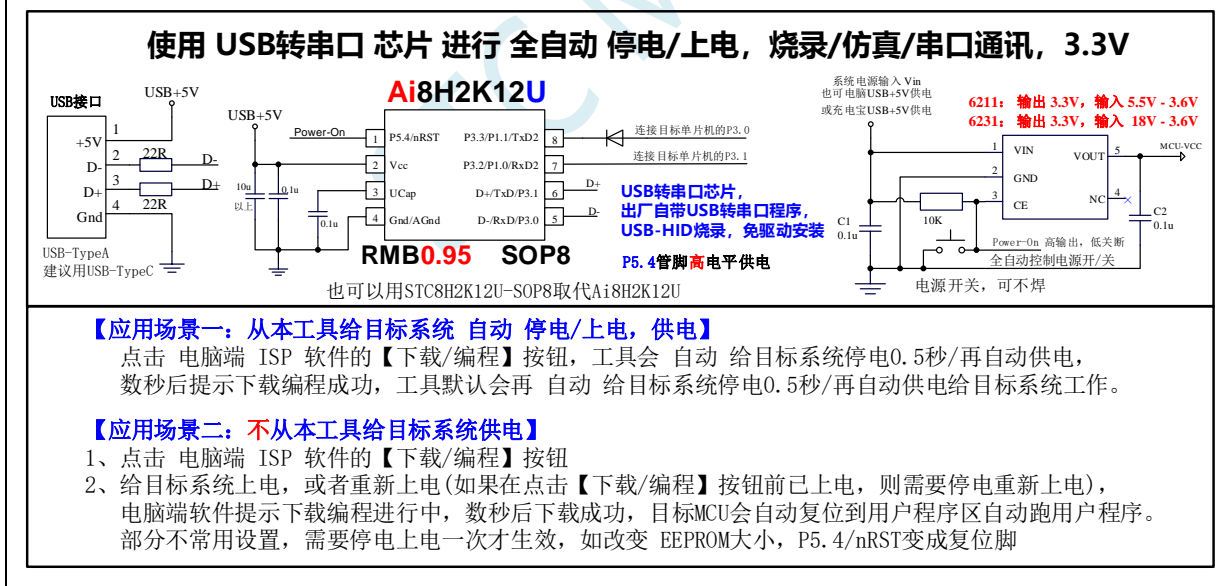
使用 USB转串口 芯片 进行 全自动 停电/上电，烧录/仿真/串口通讯，3.3V

USB接口

USB+5V

+5V 1
D- 2 22R D-
D+ 3 22R D+
Gnd 4

USB-TypeA
建议用USB-TypeC

Ai8H2K12U

USB+5V

Power-On

1 P5.4/nRST
2 Vcc
3 UCap
4 Gnd/AGnd

P3.3/P1.1/TxD2 8
P3.2/P1.0/RxD2 7
D+/TxD/P3.1 6
D-/RxD/P3.0 5

10u 以上
0.1u
0.1u

D+
D-

连接目标单片机的P3.0
连接目标单片机的P3.1

USB转串口芯片，
出厂自带USB转串口程序，
USB-HID烧录，免驱动安装

RMB0.95 SOP8

P5.4管脚高电平供电

也可以用STC8H2K12U-SOP8取代Ai8H2K12U

系统电源输入 Vin
也可电脑USB+5V供电
或充电宝USB+5V供电

6211：输出 3.3V，输入 5.5V - 3.6V
6231：输出 3.3V，输入 18V - 3.6V

1 VIN
2 GND
3 CE
VOUT 5
NC 4

MCU-VCC

C1 0.1u
10K
C2 0.1u

Power-On 高输出，低关断
全自动控制电源开/关

电源开关，可不焊

【应用场景一：从本工具给目标系统 自动 停电/上电，供电】
点击 电脑端 ISP 软件的【下载/编程】按钮，工具会 自动 给目标系统停电0.5秒/再自动供电，
数秒后提示下载编程成功，工具默认会再 自动 给目标系统停电0.5秒/再自动供电给目标系统工作。

【应用场景二：不从本工具给目标系统供电】
1、点击 电脑端 ISP 软件的【下载/编程】按钮
2、给目标系统上电，或者重新上电(如果在点击【下载/编程】按钮前已上电，则需要停电重新上电)，
电脑端软件提示下载编程进行中，数秒后下载成功，目标MCU会自动复位到用户程序区自动跑用户程序。
部分不常用设置，需要停电上电一次才生效，如改变 EEPROM大小，P5.4/nRST变成复位脚